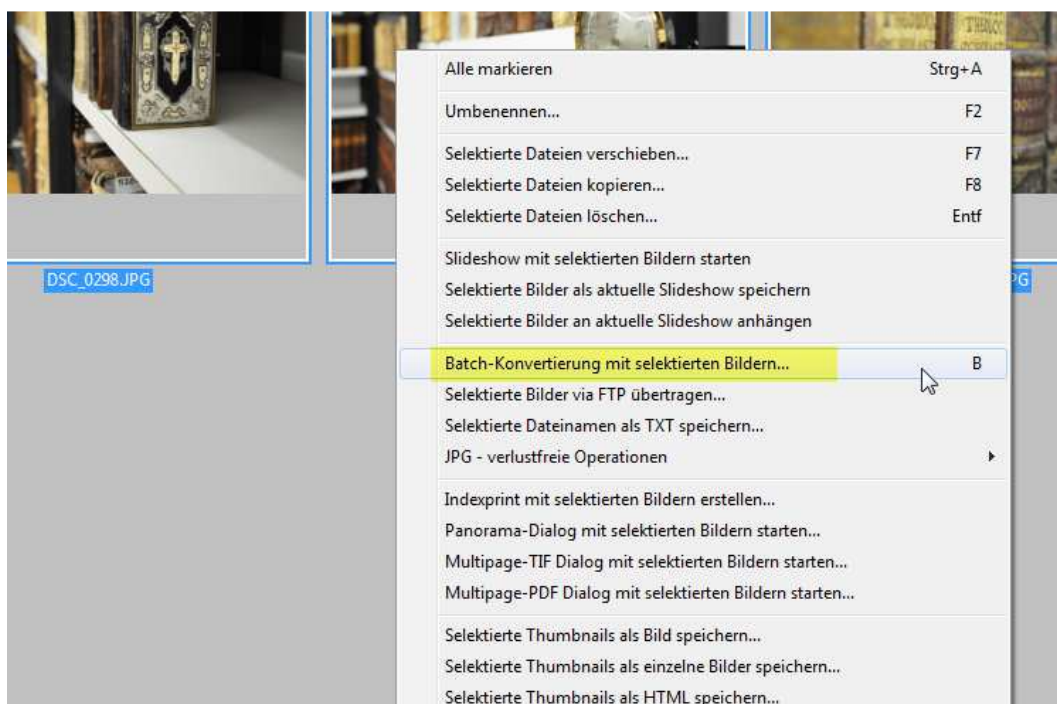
DSC_0298.JPG

PG

Alle markieren Strg+A

Umbenennen... F2

Selektierte Dateien verschieben... F7
Selektierte Dateien kopieren... F8
Selektierte Dateien löschen... Entf

Slideshow mit selektierten Bildern starten
Selektierte Bilder als aktuelle Slideshow speichern
Selektierte Bilder an aktuelle Slideshow anhängen

Batch-Konvertierung mit selektierten Bildern... B
Selektierte Bilder via FTP übertragen...
Selektierte Dateinamen als TXT speichern...
JPG - verlustfreie Operationen

Indexprint mit selektierten Bildern erstellen...
Panorama-Dialog mit selektierten Bildern starten...
Multipage-TIF Dialog mit selektierten Bildern starten...
Multipage-PDF Dialog mit selektierten Bildern starten...

Selektierte Thumbnails als Bild speichern...
Selektierte Thumbnails als einzelne Bilder speichern...
Selektierte Thumbnails als HTML speichern...